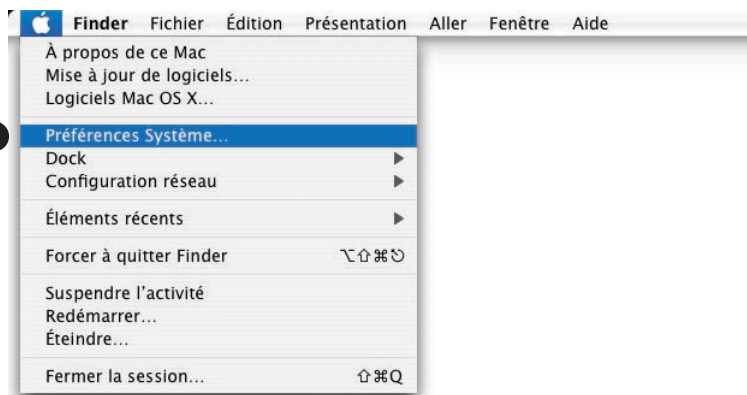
Finder Fichier Édition Présentation Aller Fenêtre Aide

À propos de ce Mac
Mise à jour de logiciels...
Logiciels Mac OS X...

Préférences Système...
Dock
Configuration réseau

Éléments récents

Forcer à quitter Finder ⌥⇧⌘⎋

Suspendre l'activité
Redémarrer...
Éteindre...

Fermer la session... ⇧⌘Q